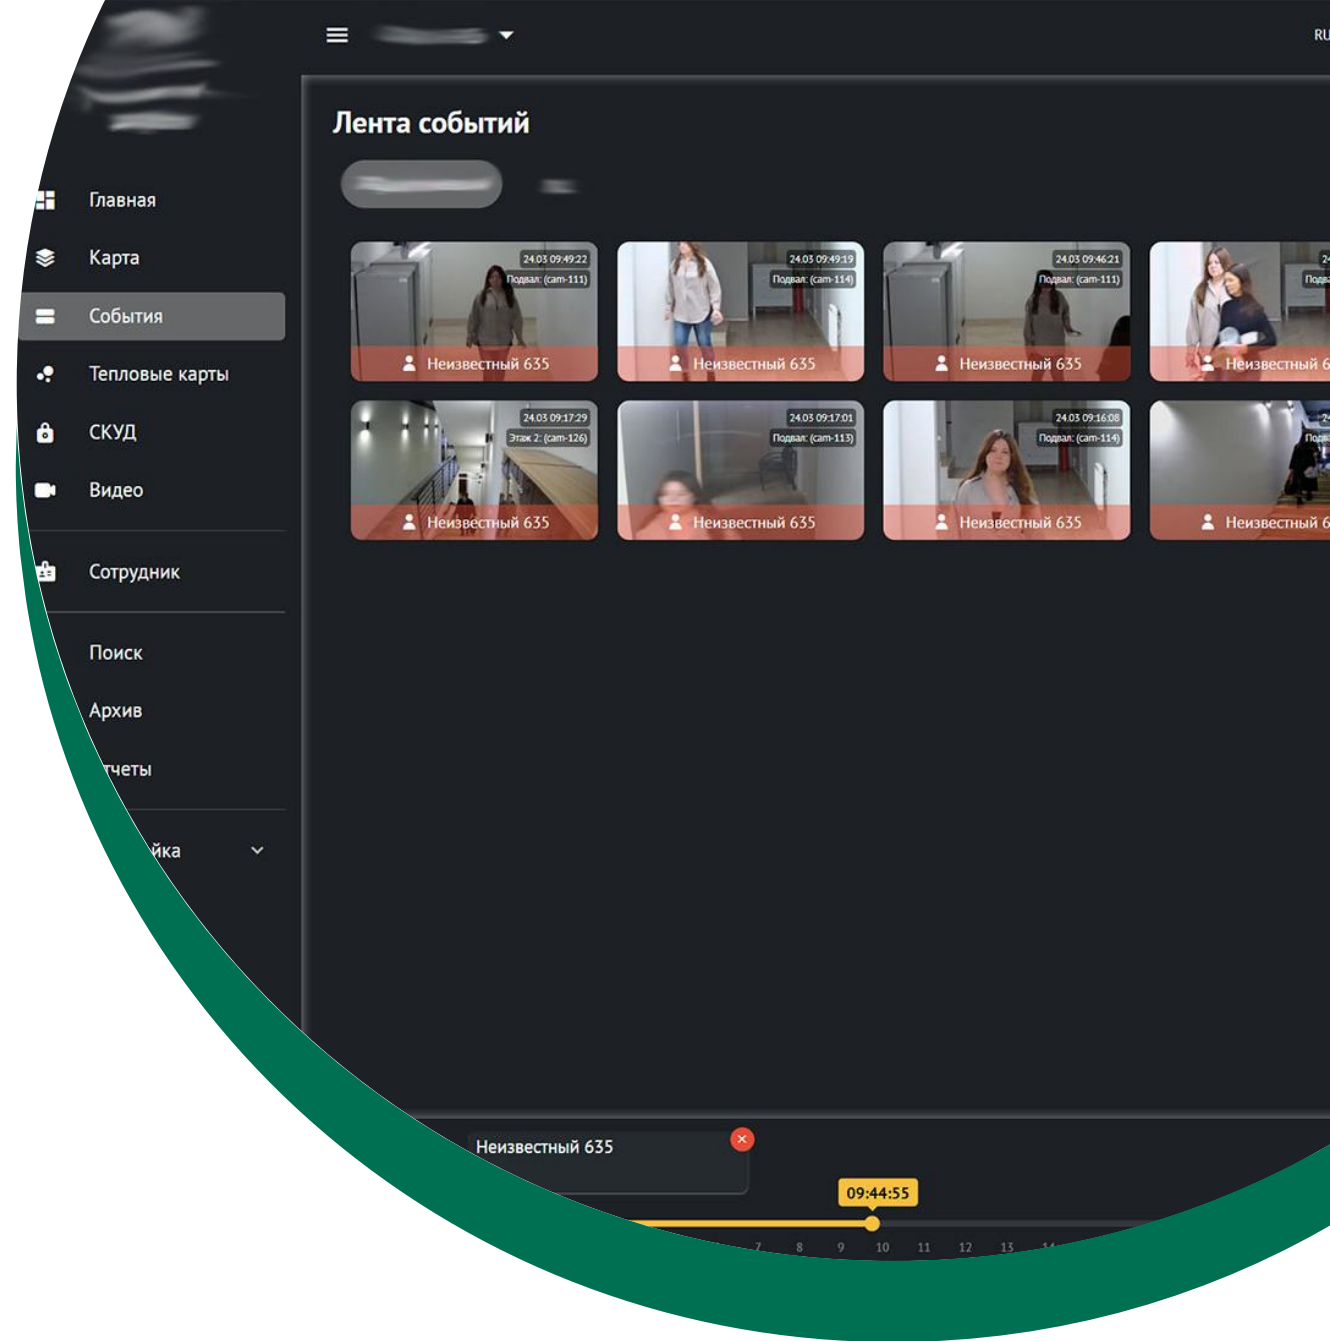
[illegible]

RU

Главная
Карта
События
Тепловые карты
СКУД
Видео
Сотрудник
Поиск
Архив
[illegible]четы
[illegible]йка

Лента событий

24.03 09:49:22 Подвал: (cam-111) Неизвестный 635
24.03 09:49:19 Подвал: (cam-114) Неизвестный 635
24.03 09:46:21 Подвал: (cam-111) Неизвестный 635
24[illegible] Подв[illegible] Неизвестный 6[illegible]
24.03 09:17:29 Этаж 2: (cam-126) Неизвестный 635
24.03 09:17:01 Подвал: (cam-113) Неизвестный 635
24.03 09:16:08 Подвал: (cam-114) Неизвестный 635
2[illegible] Подв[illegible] Неизвестный 6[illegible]

Неизвестный 635

09:44:55

7 8 9 10 11 12 13 14